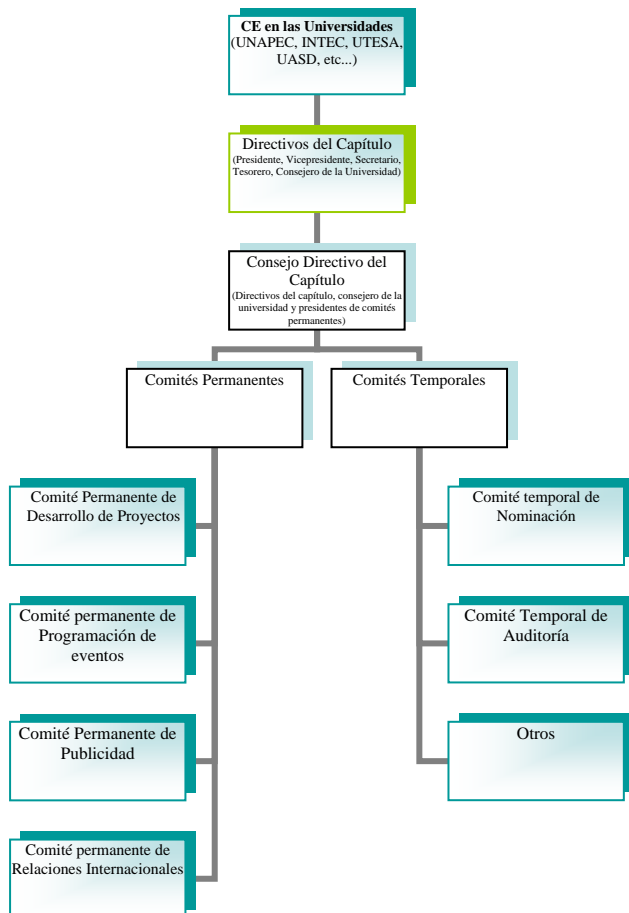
**CE en las Universidades**
(UNAPEC, INTEC, UTESA, UASD, etc...)

Directivos del Capítulo
(Presidente, Vicepresidente, Secretario, Tesorero, Consejero de la Universidad)

Consejo Directivo del Capítulo
(Directivos del capítulo, consejero de la universidad y presidentes de comités permanentes)

Comités Permanentes

Comités Temporales

Comité Permanente de Desarrollo de Proyectos

Comité permanente de Programación de eventos

Comité Permanente de Publicidad

Comité permanente de Relaciones Internacionales

Comité temporal de Nominación

Comité Temporal de Auditoría

Otros